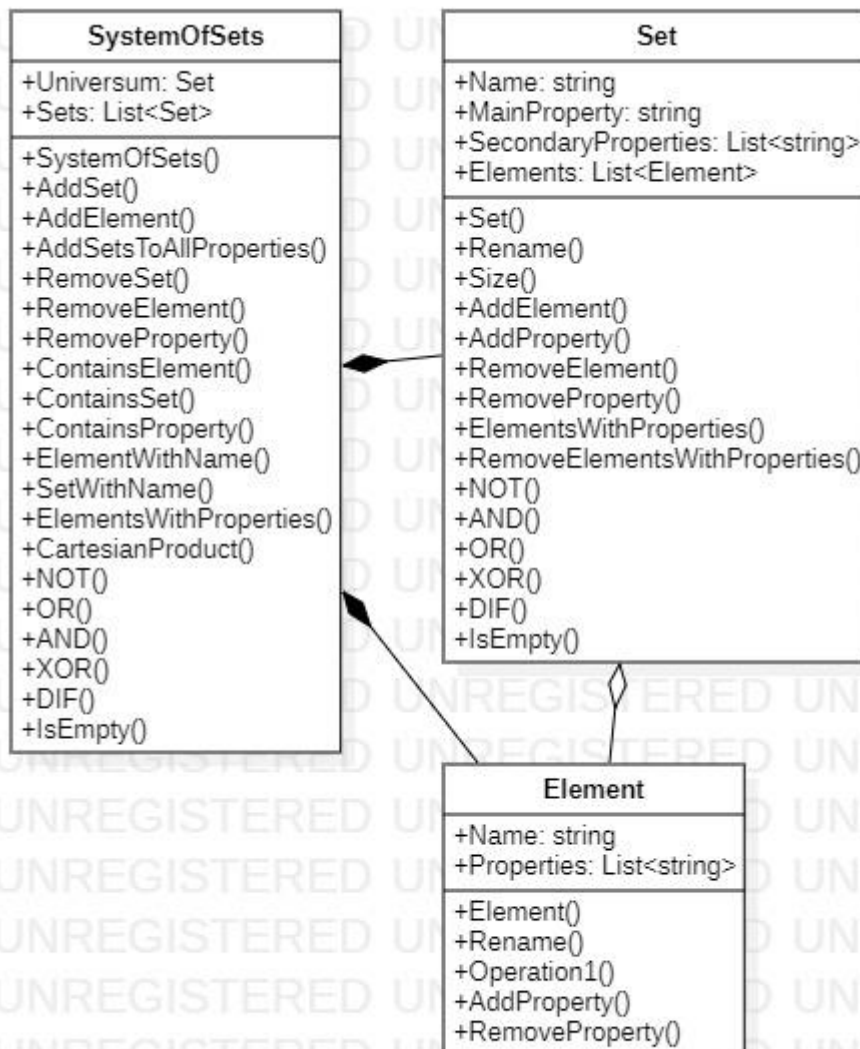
SystemOfSets

+Universum: Set
+Sets: List<Set>

+SystemOfSets()
+AddSet()
+AddElement()
+AddSetsToAllProperties()
+RemoveSet()
+RemoveElement()
+RemoveProperty()
+ContainsElement()
+ContainsSet()
+ContainsProperty()
+ElementWithName()
+SetWithName()
+ElementsWithProperties()
+CartesianProduct()
+NOT()
+OR()
+AND()
+XOR()
+DIF()
+IsEmpty()

Set

+Name: string
+MainProperty: string
+SecondaryProperties: List<string>
+Elements: List<Element>

+Set()
+Rename()
+Size()
+AddElement()
+AddProperty()
+RemoveElement()
+RemoveProperty()
+ElementsWithProperties()
+RemoveElementsWithProperties()
+NOT()
+AND()
+OR()
+XOR()
+DIF()
+IsEmpty()

Element

+Name: string
+Properties: List<string>

+Element()
+Rename()
+Operation1()
+AddProperty()
+RemoveProperty()

UNREGISTERED UNREGISTERED UNREGISTERED UNREGISTERED UNREGISTERED UNREGISTERED